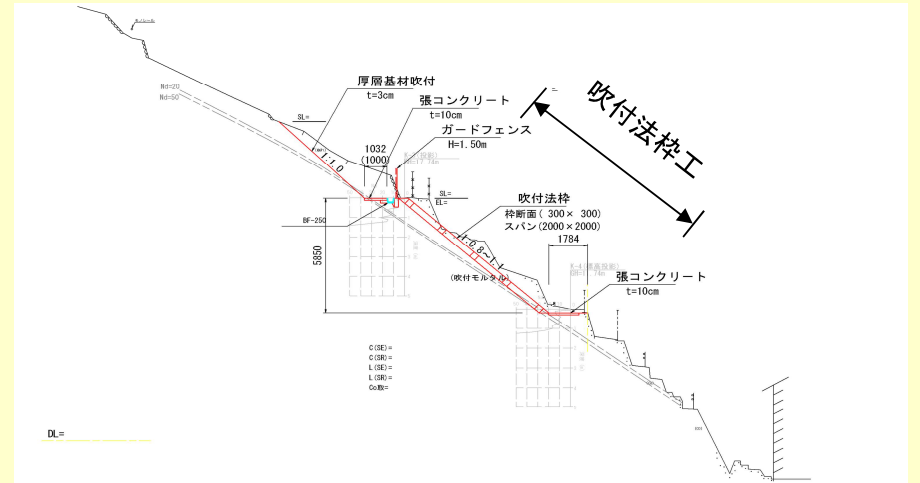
吹付法枠工

厚層基材吹付
t=3cm

張コンクリート
t=10cm

ガードフェンス
H=1.50m

1032
(1000)

SL=

Nd=20
Nd=50

1:1.0

SL=
EL=

BF-250

吹付法枠
枠断面 ( 300× 300)
スパン(2000×2000)

1:0.8~1:1

(吹付モルタル)

5850

1784

張コンクリート
t=10cm

C(SE)=
C(SR)=
L(SE)=
L(SR)=
Co数=

DL=